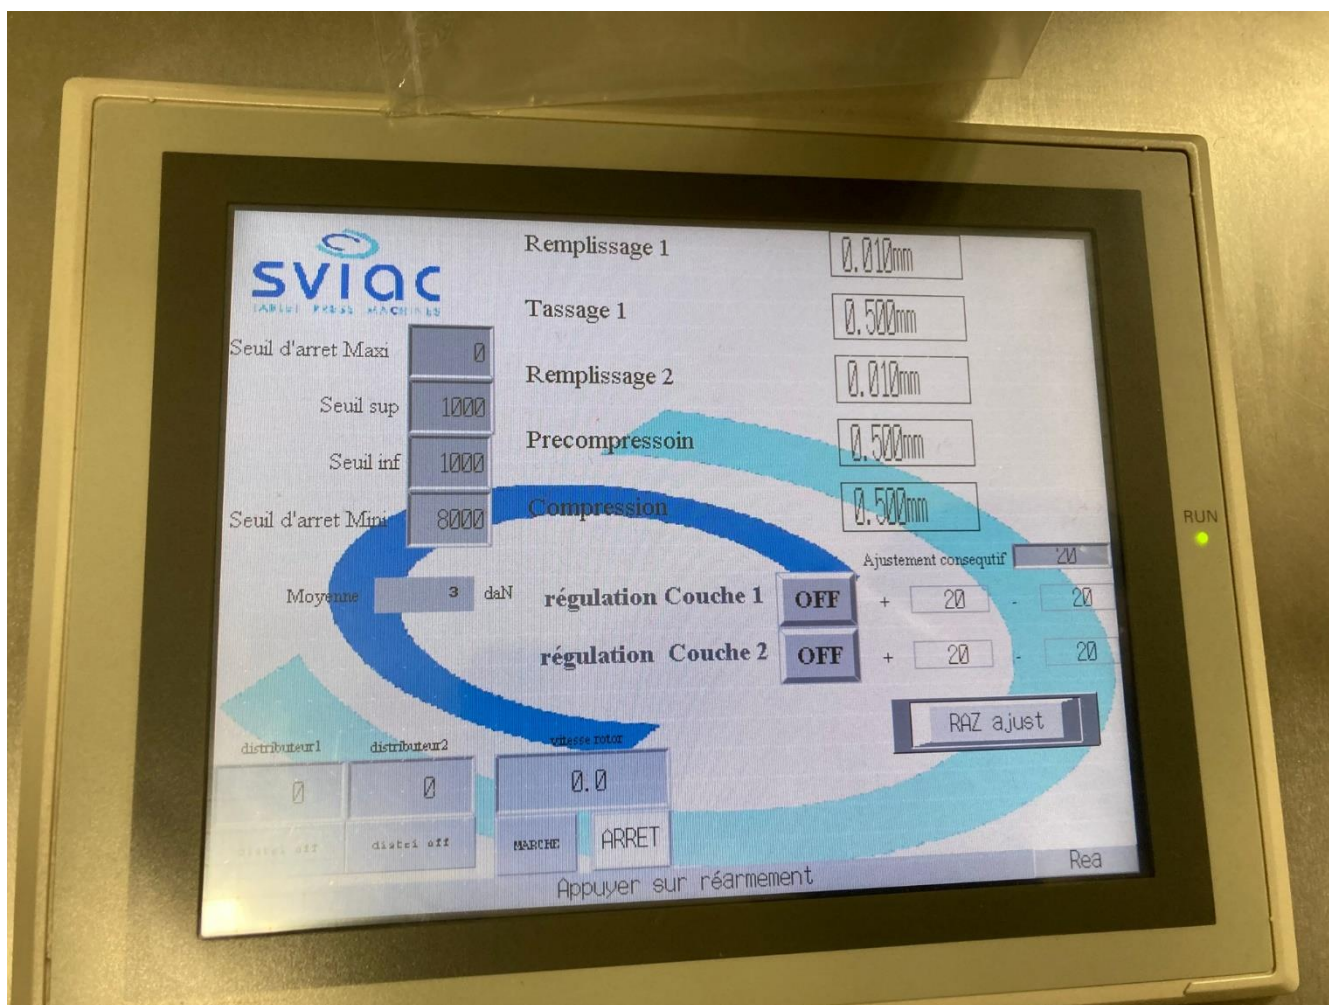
sviac
TABLET PRESS MACHINES

Seuil d'arret Maxi 0
Seuil sup 1000
Seuil inf 1000
Seuil d'arret Mini 8000

Remplissage 1 0.010mm
Tassage 1 0.500mm
Remplissage 2 0.010mm
Precompressoin 0.500mm
Compression 0.500mm

Ajustement consequtif 20

Moyenne 3 daN

régulation Couche 1 OFF + 20 - 20
régulation Couche 2 OFF + 20 - 20

RAZ ajust

distributeur1 distributeur2
0 0
distri off distri off

vitesse rotor
0.0
MARCHE ARRET

Rea
Appuyer sur réarmement

RUN